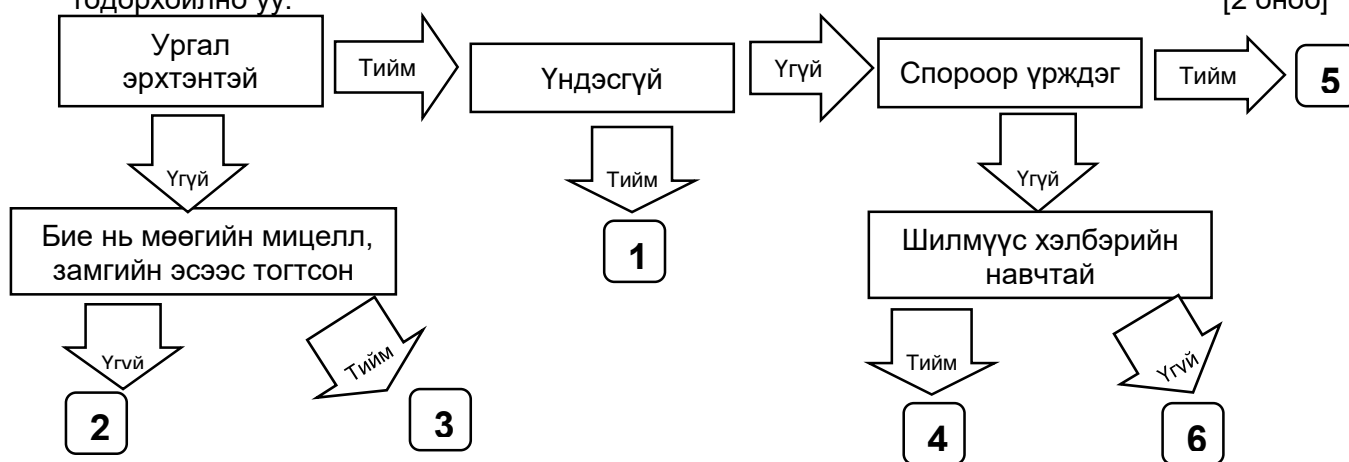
тодорхойлно уу. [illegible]

[2 оноо]

Ургал эрхтэнтэй

Тийм

Үндэсгүй

Үгүй

Спороор үрждэг

Тийм

5

Үгүй

Тийм

Үгүй

Бие нь мөөгийн мицелл, замгийн эсээс тогтсон

1

Шилмүүс хэлбэрийн навчтай

Үгүй

Тийм

Тийм

Үгүй

2

3

4

6